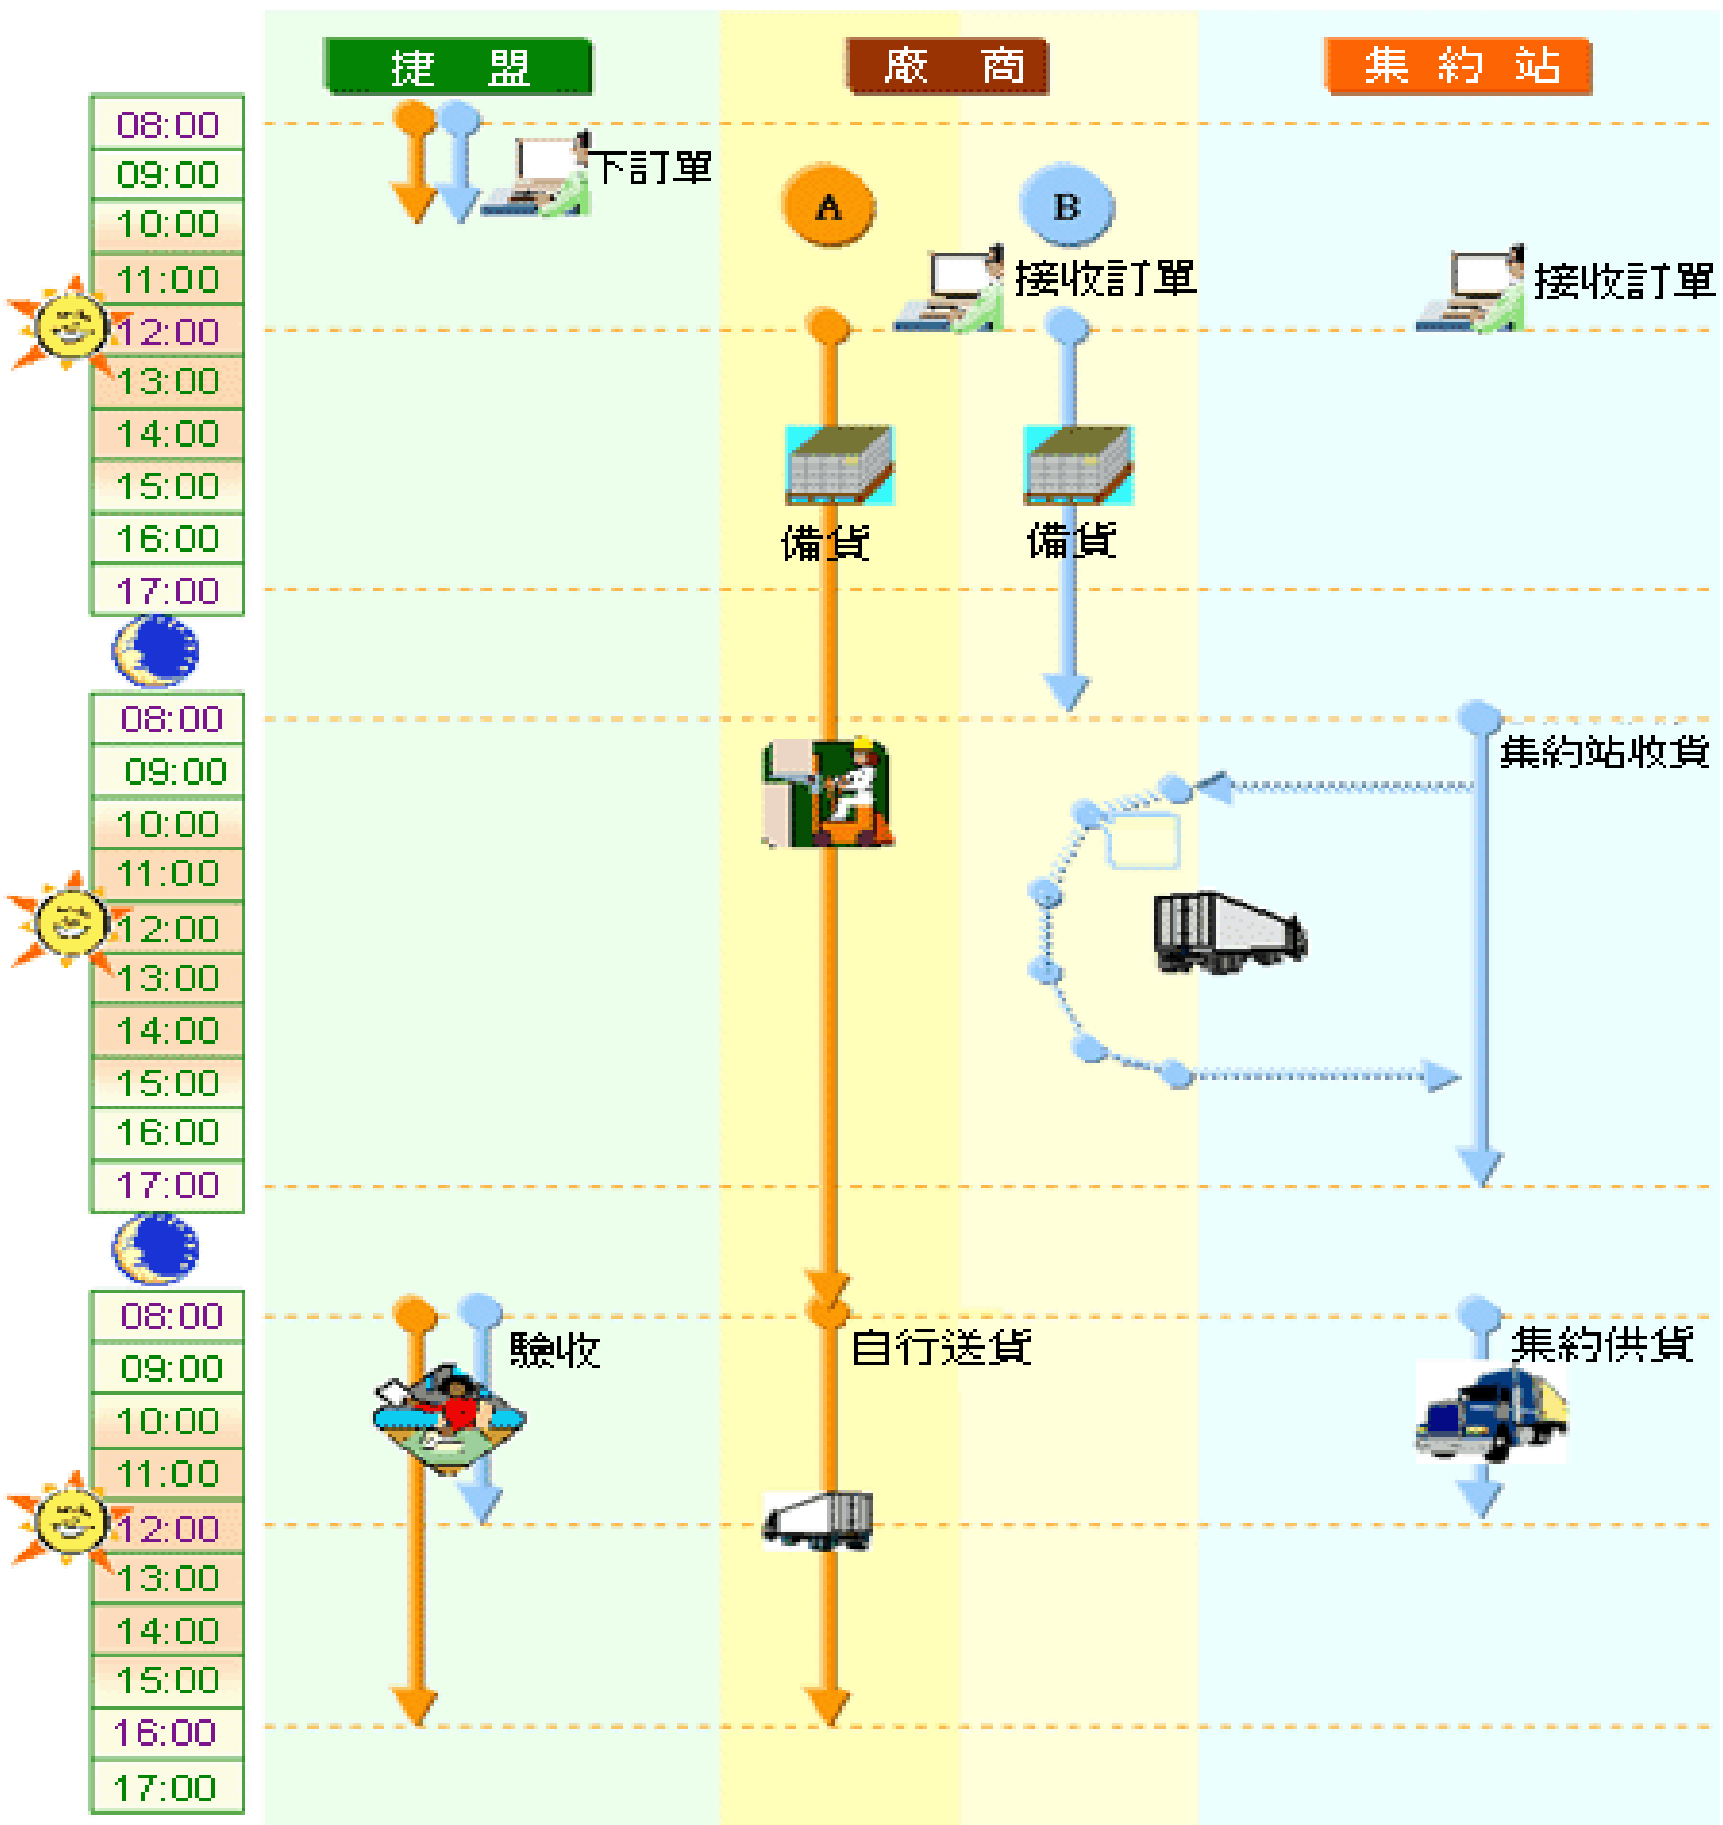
捷　盟

廠　商

集 約 站

08:00
09:00
10:00
11:00
12:00
13:00
14:00
15:00
16:00
17:00

下訂單

A

B

接收訂單

接收訂單

備貨

備貨

08:00
09:00
10:00
11:00
12:00
13:00
14:00
15:00
16:00
17:00

集約站收貨

08:00
09:00
10:00
11:00
12:00
13:00
14:00
15:00
16:00
17:00

驗收

自行送貨

集約供貨